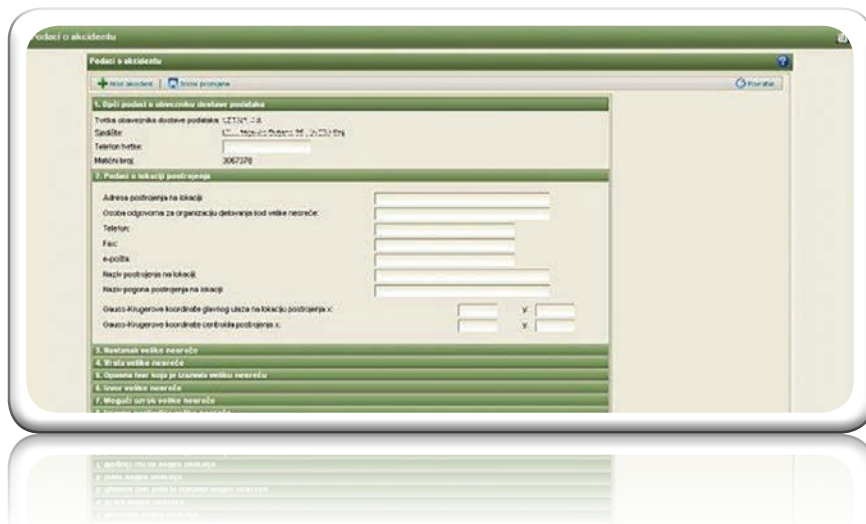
Podaci o akcidentu

Podaci o akcidentu

Novi akcident | Snimi promjene

Povratak

1. Opći podaci o obvezniku dostave podataka

Tvrtka obveznika dostave podataka: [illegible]

Sjedište: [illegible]

Telefon tvrtke:

Matični broj: 3067378

2. Podaci o lokaciji postrojenja

Adresa postrojenja na lokaciji

Osoba odgovorna za organizaciju djelovanja kod velike nesreće:

Telefon:

Fax:

e-pošta:

Naziv postrojenja na lokaciji

Naziv pogona postrojenja na lokaciji

Gauss-Krugerove koordinate glavnog ulaza na lokaciju postrojenja x: y:

Gauss-Krugerove koordinate centroida postrojenja x: y:

3. Nastanak velike nesreće

4. Vrsta velike nesreće

5. Opasna tvar koja je izazvala veliku nesreću

6. Izvor velike nesreće

7. Mogući uzrok velike nesreće

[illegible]